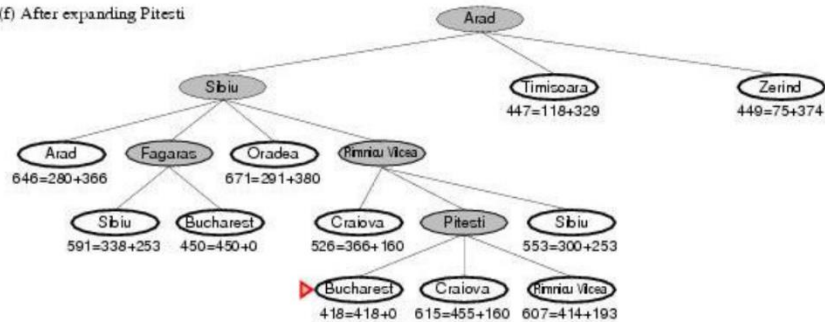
(f) After expanding Pitesti

Arad

Sibiu

Timisoara
447=118+329

Zerind
449=75+374

Arad
646=280+366

Fagaras

Oradea
671=291+380

Rimnicu Vilcea

Sibiu
591=338+253

Bucharest
450=450+0

Craiova
526=366+160

Pitesti

Sibiu
553=300+253

Bucharest
418=418+0

Craiova
615=455+160

Rimnicu Vilcea
607=414+193